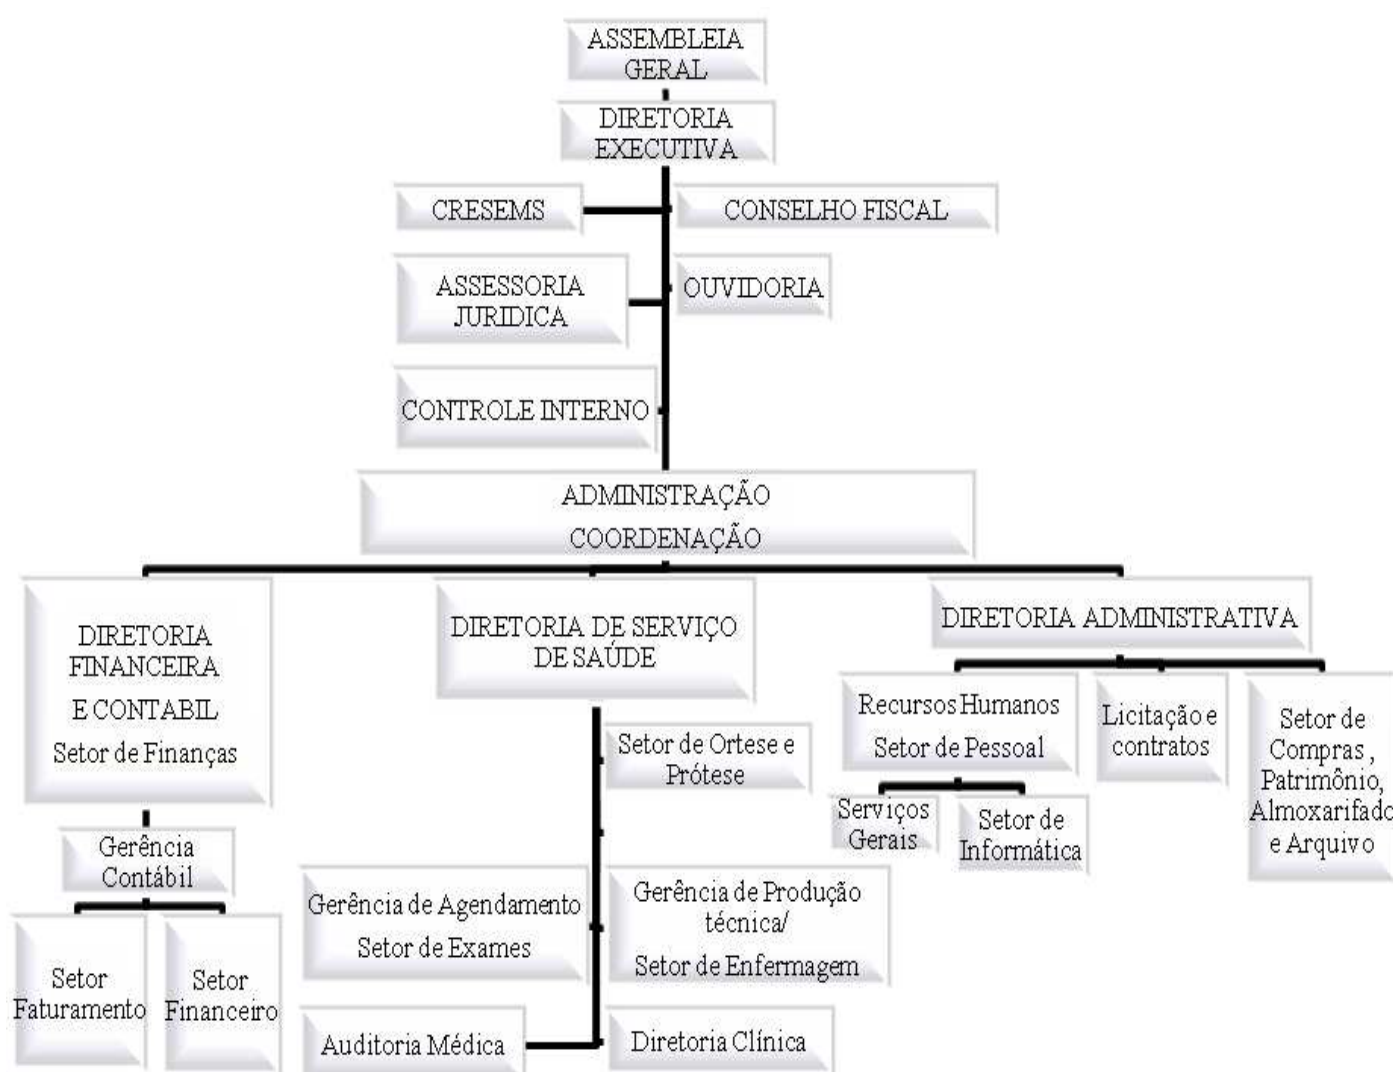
ASSEMBLEIA GERAL

DIRETORIA EXECUTIVA

CRESEMS

CONSELHO FISCAL

ASSESSORIA JURIDICA

OUVIDORIA

CONTROLE INTERNO

ADMINISTRAÇÃO

COORDENAÇÃO

DIRETORIA FINANCEIRA E CONTABIL

Setor de Finanças

DIRETORIA DE SERVIÇO DE SAÚDE

DIRETORIA ADMINISTRATIVA

Recursos Humanos

Setor de Pessoal

Licitação e contratos

Setor de Compras , Patrimônio, Almoxarifado e Arquivo

Serviços Gerais

Setor de Informática

Setor de Ortese e Prótese

Gerência Contábil

Setor Faturamento

Setor Financeiro

Gerência de Agendamento

Setor de Exames

Gerência de Produção técnica/

Setor de Enfermagem

Auditoria Médica

Diretoria Clínica